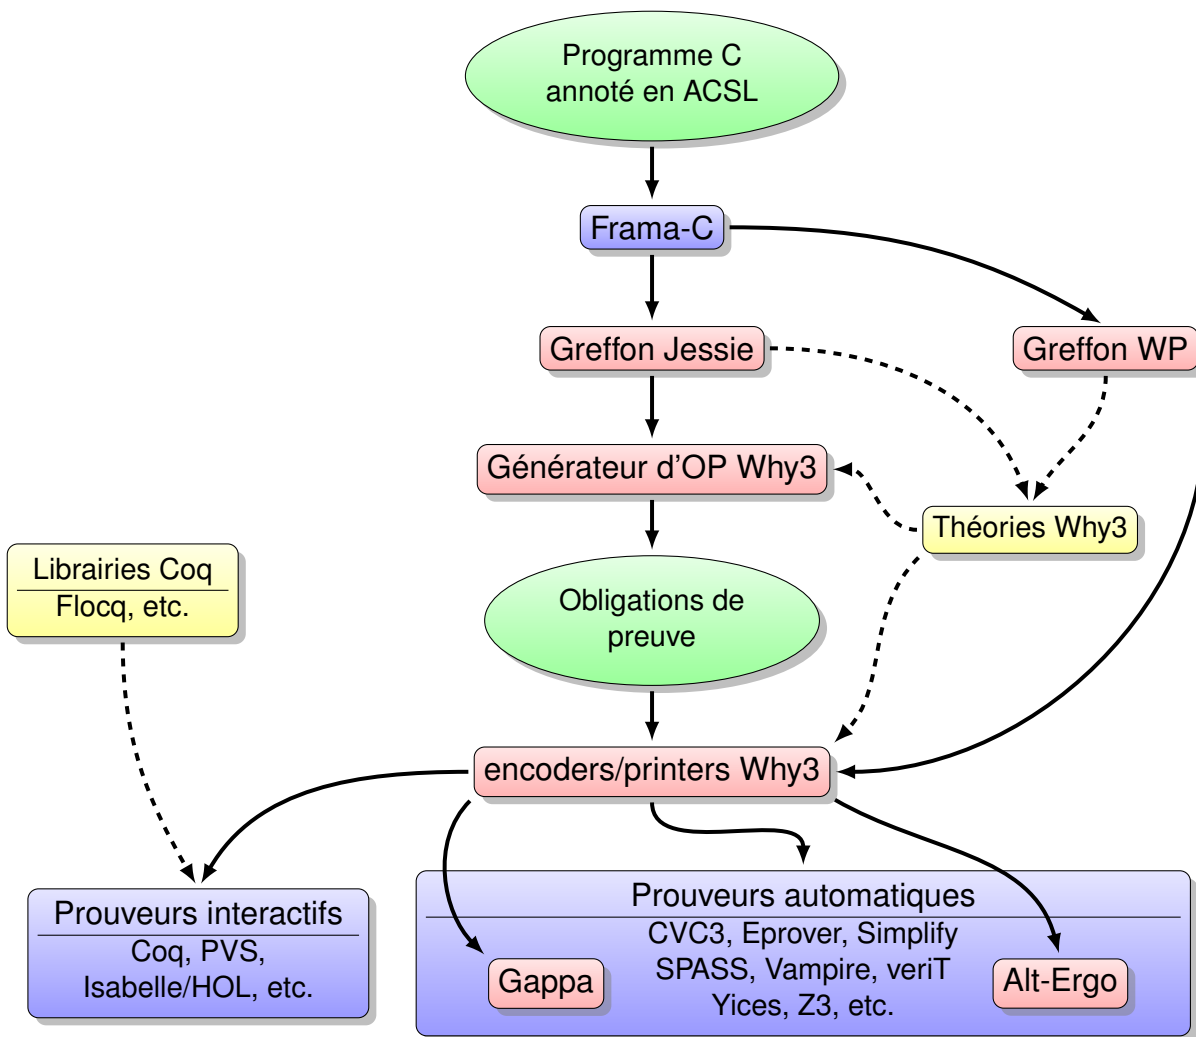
Programme C annoté en ACSL

Frama-C

Greffon Jessie

Greffon WP

Générateur d'OP Why3

Théories Why3

Librairies Coq
Flocq, etc.

Obligations de preuve

encoders/printers Why3

Prouveurs interactifs
Coq, PVS, Isabelle/HOL, etc.

Prouveurs automatiques
CVC3, Eprover, Simplify
SPASS, Vampire, veriT
Yices, Z3, etc.

Gappa

Alt-Ergo